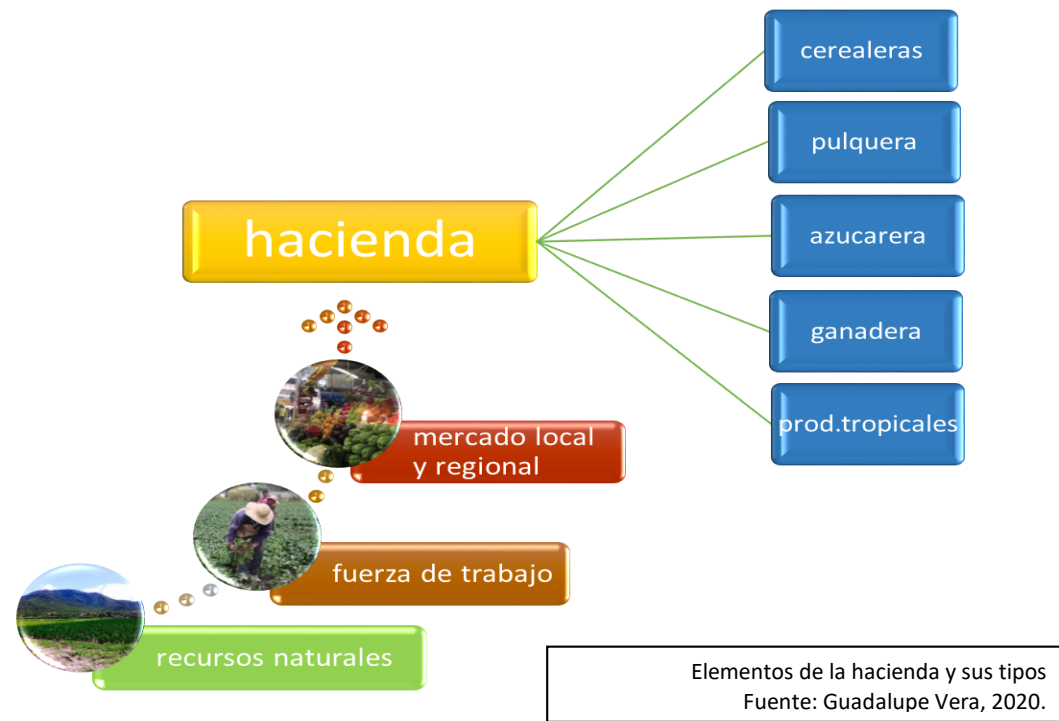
hacienda

cerealeras

pulquera

azucarera

ganadera

prod.tropicales

mercado local y regional

fuerza de trabajo

recursos naturales

Elementos de la hacienda y sus tipos
Fuente: Guadalupe Vera, 2020.